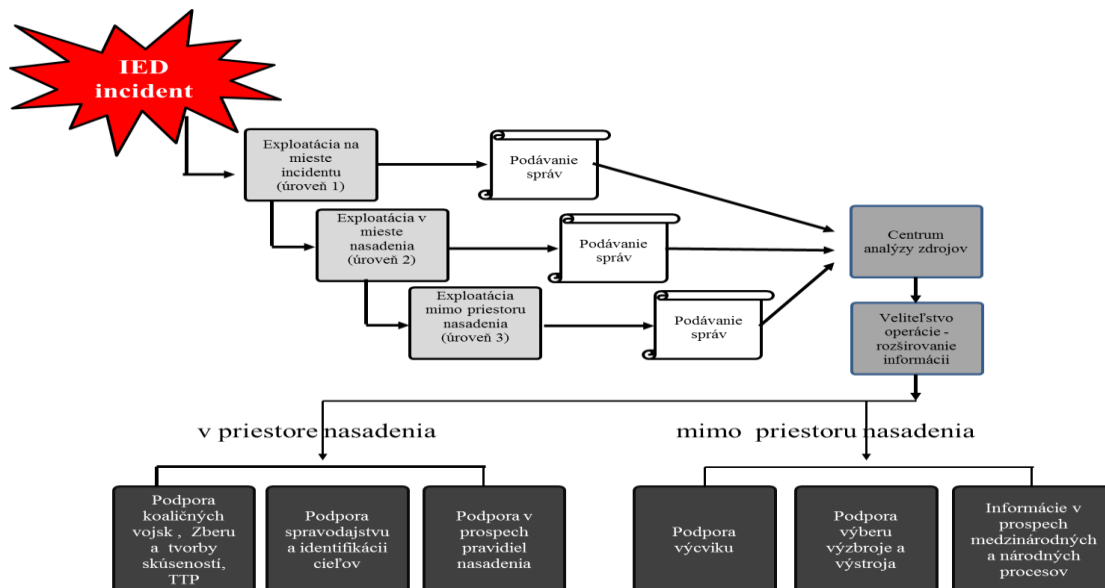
IED incident

Exploatácia na mieste incidentu (úroveň 1)

Podávanie správ

Exploatácia v mieste nasadenia (úroveň 2)

Podávanie správ

Exploatácia mimo priestoru nasadenia (úroveň 3)

Podávanie správ

Centrum analýzy zdrojov

Veliteľstvo operácie - rozširovanie informácii

v priestore nasadenia

mimo priestoru nasadenia

Podpora koaličných vojsk , Zberu a tvorby skúseností, TTP

Podpora spravodajstvu a identifikácii cieľov

Podpora v prospech pravidiel nasadenia

Podpora výcviku

Podpora výberu výzbroje a výstroja

Informácie v prospech medzinárodných a národných procesov